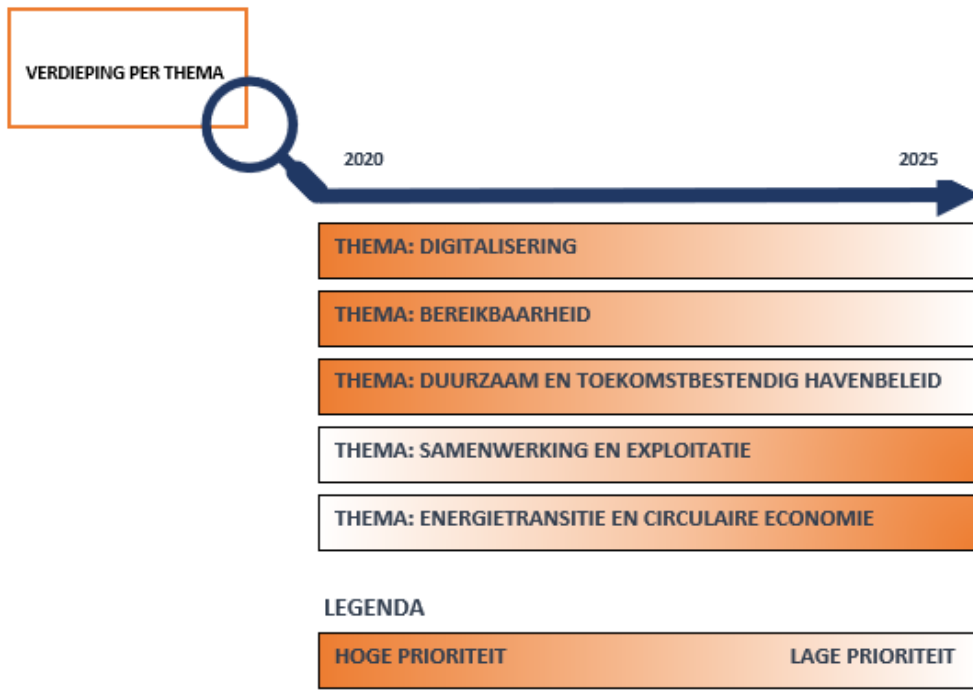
VERDIEPING PER THEMA

2020

2025

THEMA: DIGITALISERING

THEMA: BEREIKBAARHEID

THEMA: DUURZAAM EN TOEKOMSTBESTENDIG HAVENBELEID

THEMA: SAMENWERKING EN EXPLOITATIE

THEMA: ENERGIETRANSITIE EN CIRCULAIRE ECONOMIE

LEGENDA

HOGE PRIORITEIT

LAGE PRIORITEIT